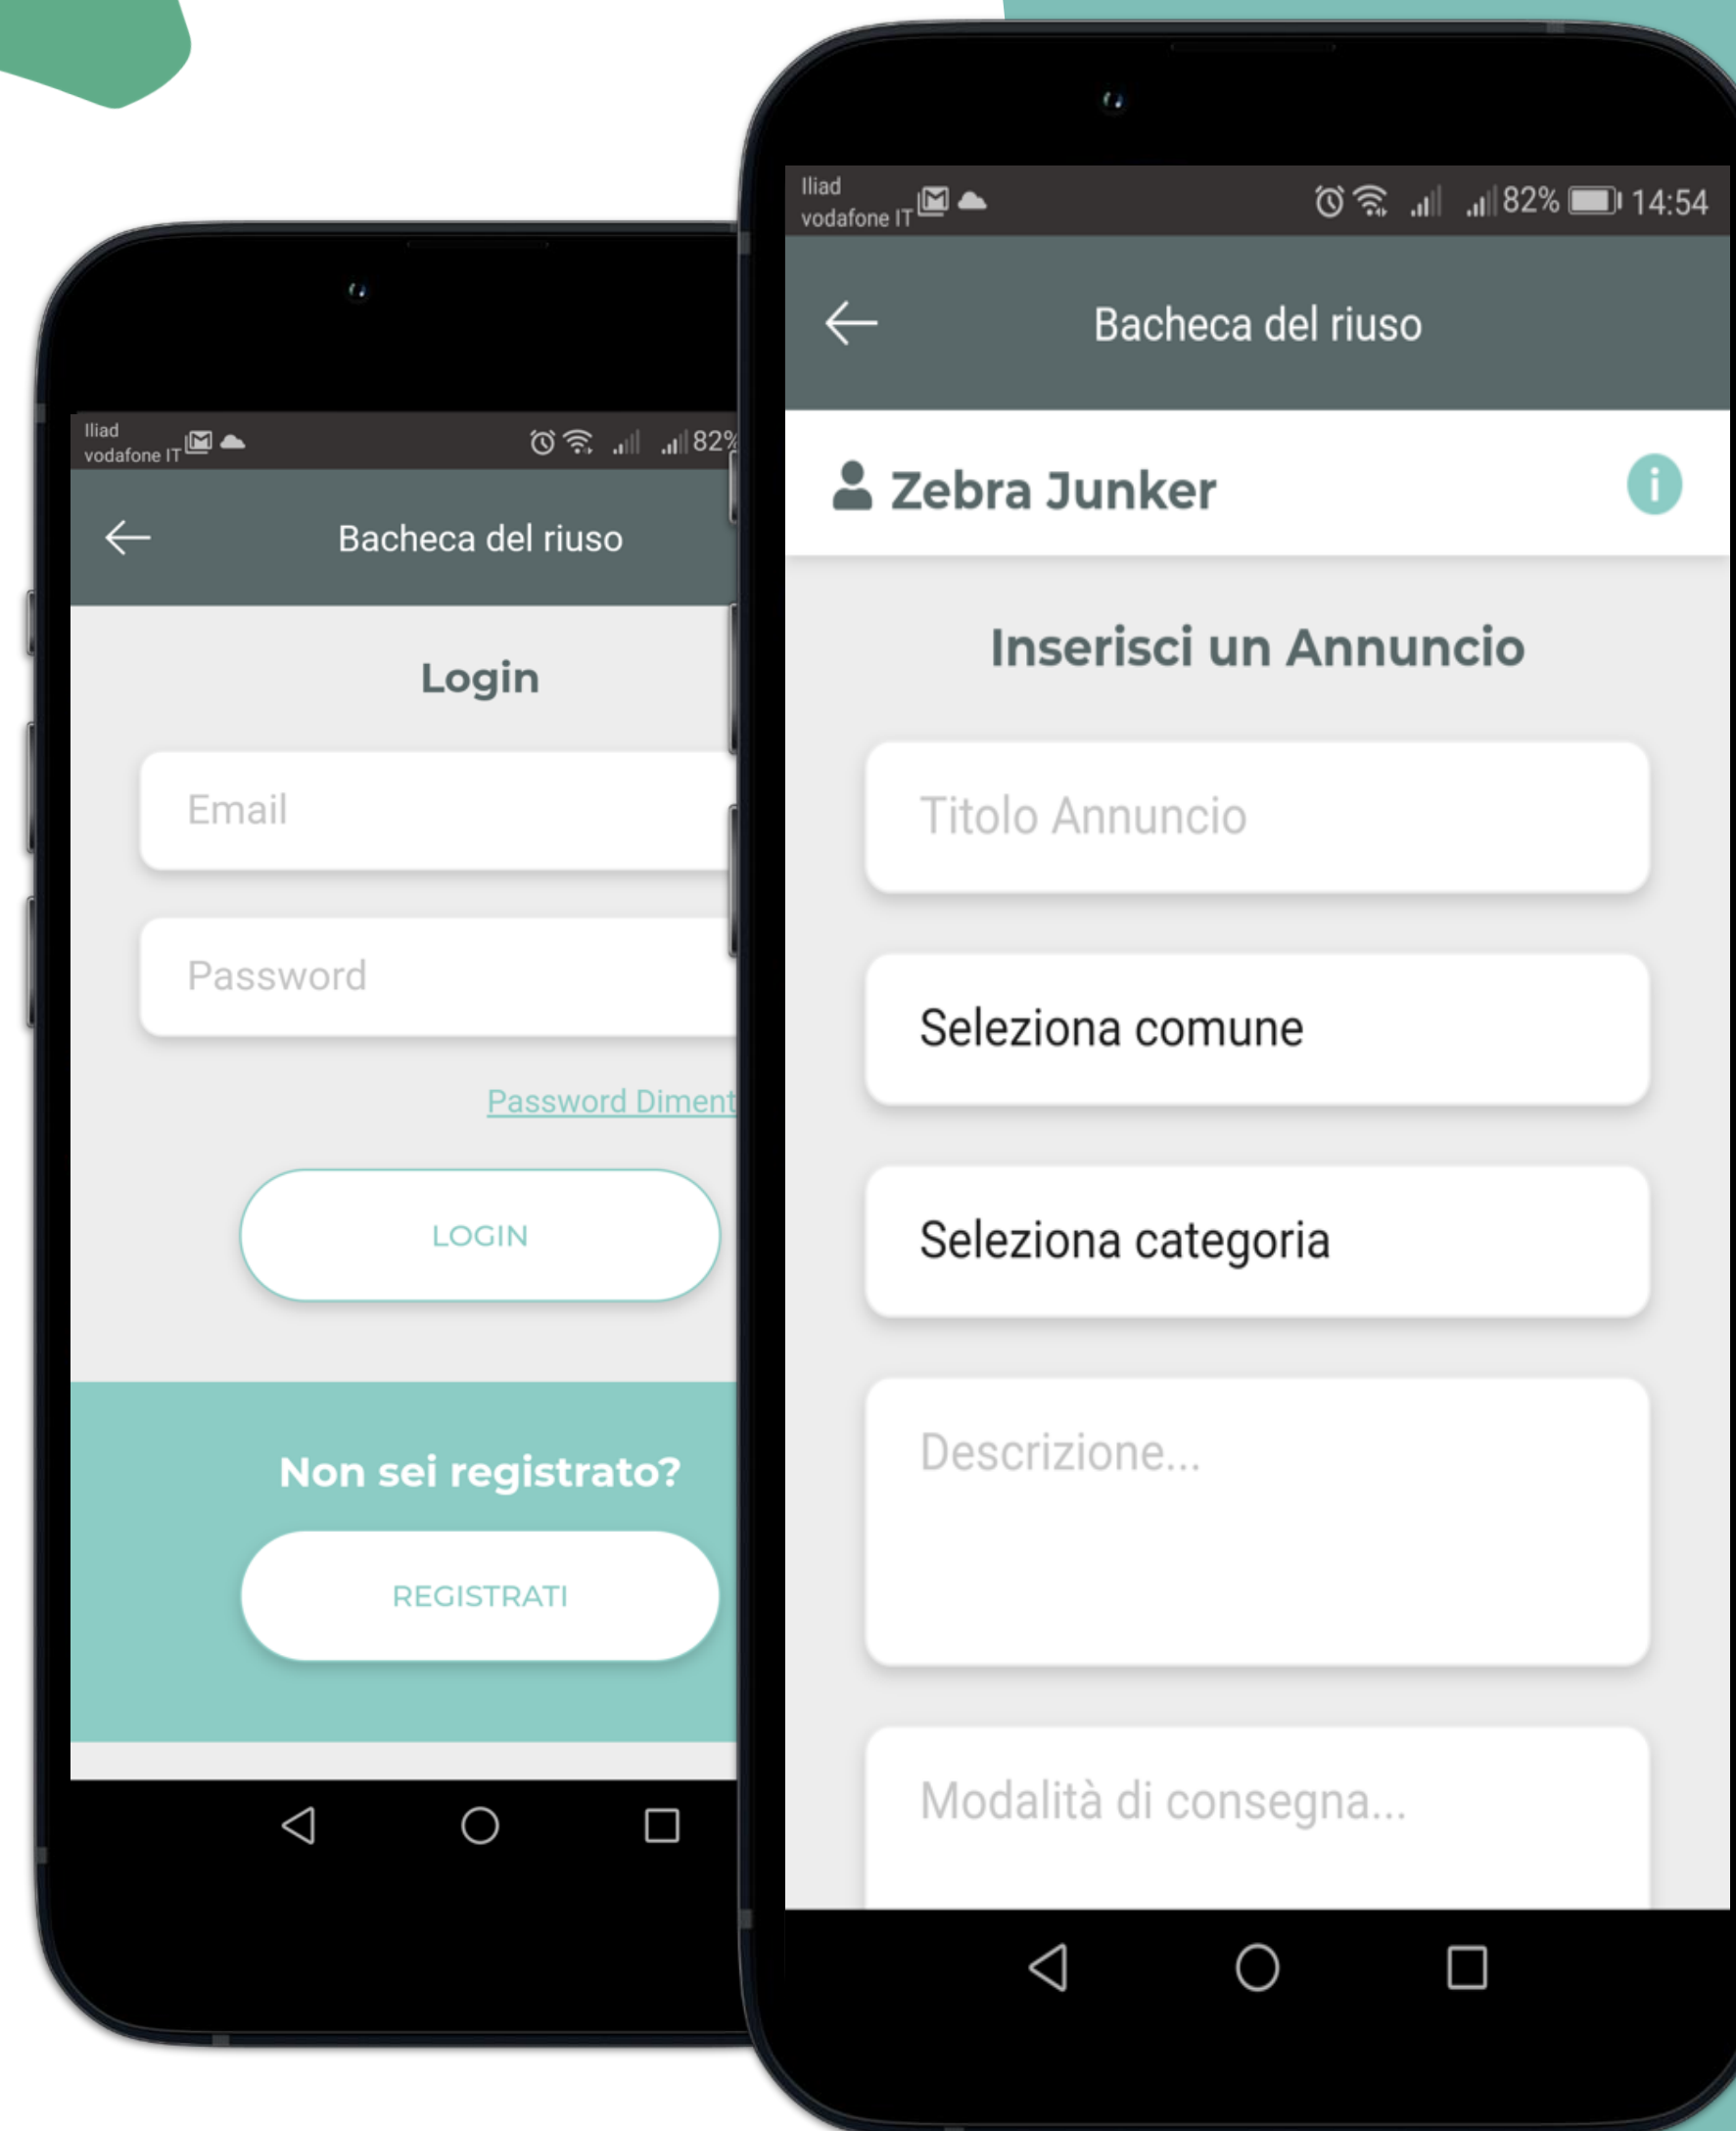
Iliad
vodafone IT
82

Bacheca del riuso

Login

Email

Password

Password Diment

LOGIN

Non sei registrato?

REGISTRATI

Iliad
vodafone IT
82% 14:54

Bacheca del riuso

Zebra Junker

Inserisci un Annuncio

Titolo Annuncio

Seleziona comune

Seleziona categoria

Descrizione...

Modalità di consegna...